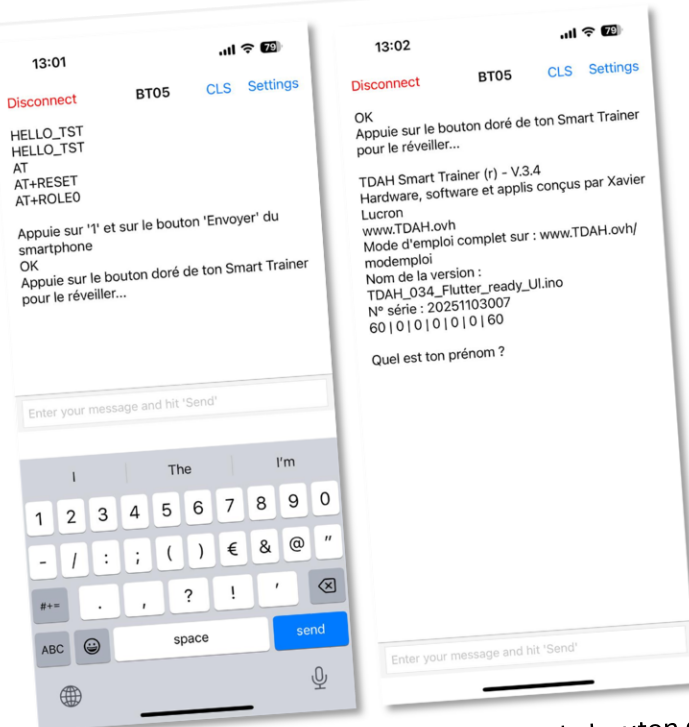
13:01

79

Disconnect BT05 CLS Settings

HELLO_TST
HELLO_TST
AT
AT+RESET
AT+ROLE0

Appuie sur '1' et sur le bouton 'Envoyer' du smartphone
OK
Appuie sur le bouton doré de ton Smart Trainer pour le réveiller...

Enter your message and hit 'Send'

I The I'm

1 2 3 4 5 6 7 8 9 0
- / : ; ( ) € & @ "
#+= . , ? ! '
ABC space send

13:02

79

Disconnect BT05 CLS Settings

OK
Appuie sur le bouton doré de ton Smart Trainer pour le réveiller...

TDAH Smart Trainer (r) - V.3.4
Hardware, software et applis conçus par Xavier Lucron
www.TDAH.ovh
Mode d'emploi complet sur : www.TDAH.ovh/modemploi
Nom de la version :
TDAH_034_Flutter_ready_UI.ino
N° série : 20251103007
60|0|0|0|0|0|0|60

Quel est ton prénom ?

Enter your message and hit 'Send'